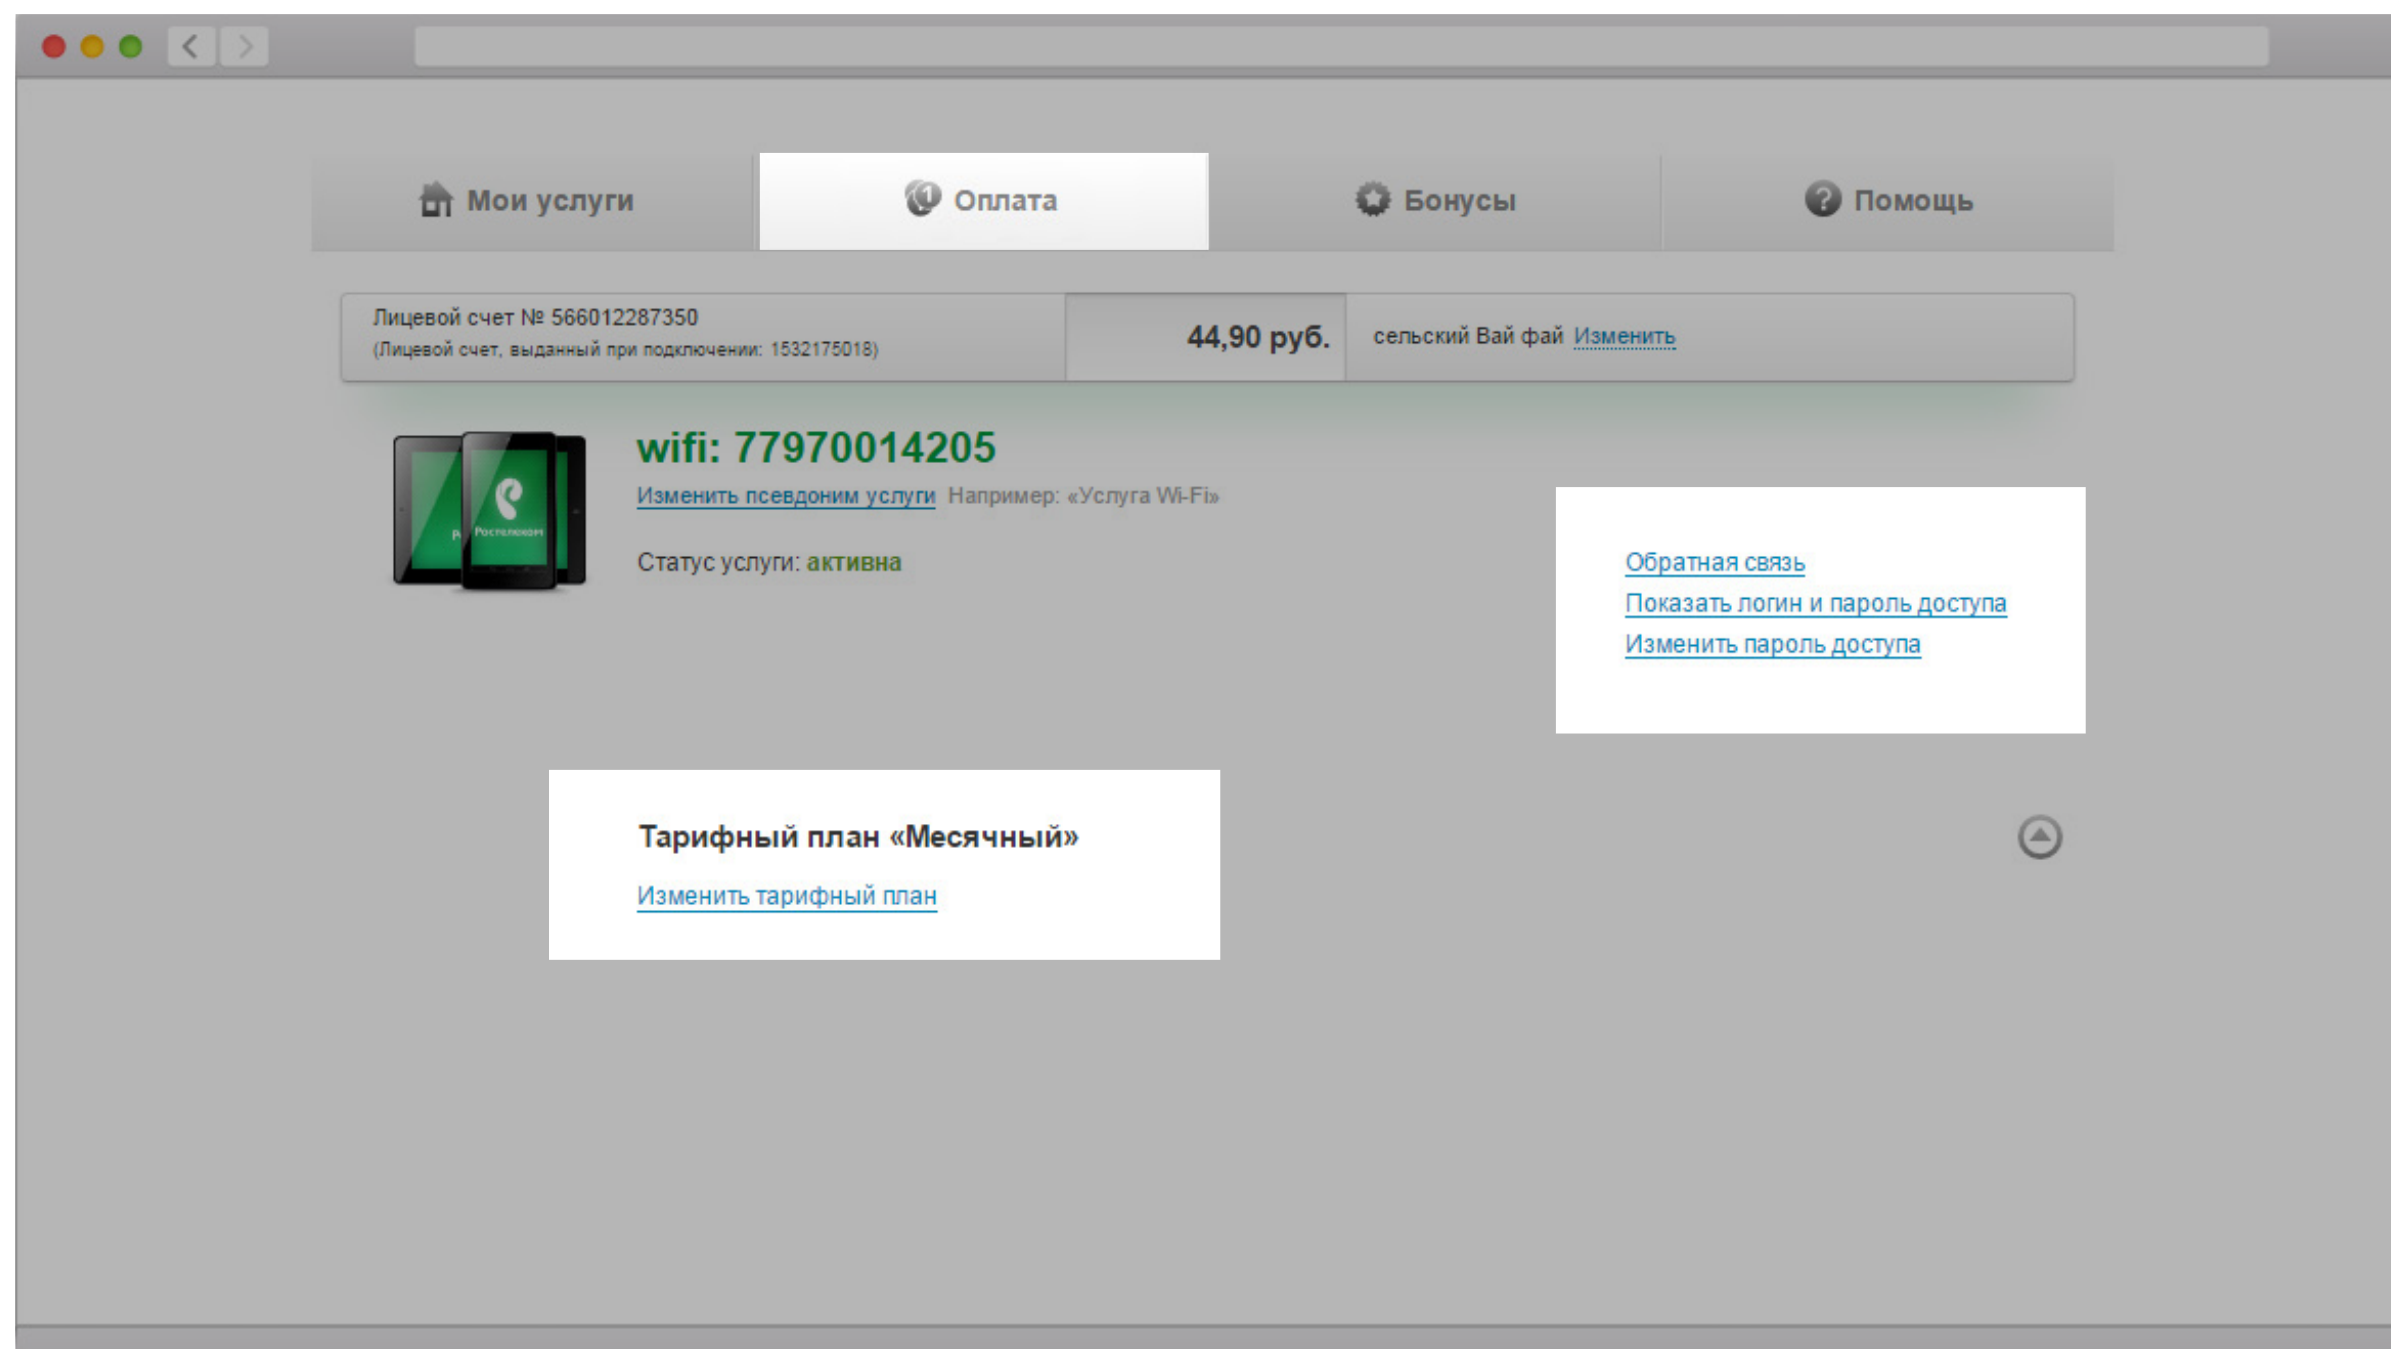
Мои услуги
Оплата
Бонусы
Помощь

Лицевой счет № 566012287350
(Лицевой счет, выданный при подключении: 1532175018)

44,90 руб.

сельский Вай фай Изменить

Ростелеком

wifi: 77970014205

Изменить псевдоним услуги Например: «Услуга Wi-Fi»

Статус услуги: активна

Обратная связь
Показать логин и пароль доступа
Изменить пароль доступа

Тарифный план «Месячный»

Изменить тарифный план